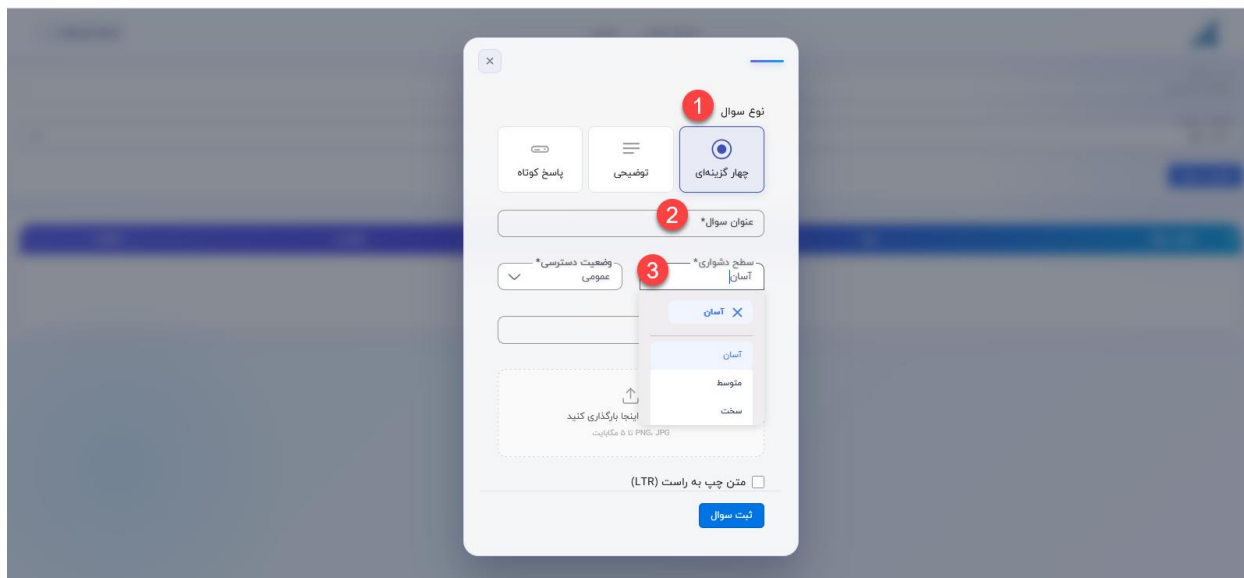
×

1 نوع سوال

چهار گزینه‌ای

توضیحی

پاسخ کوتاه

2 عنوان سوال*

3 سطح دشواری*
آسان

وضعیت دسترسی*
عمومی

آسان ×

آسان

متوسط

سخت

اینجا بارگذاری کنید
PNG, JPG تا ۵ مگابایت

متن چپ به راست (LTR)

ثبت سوال